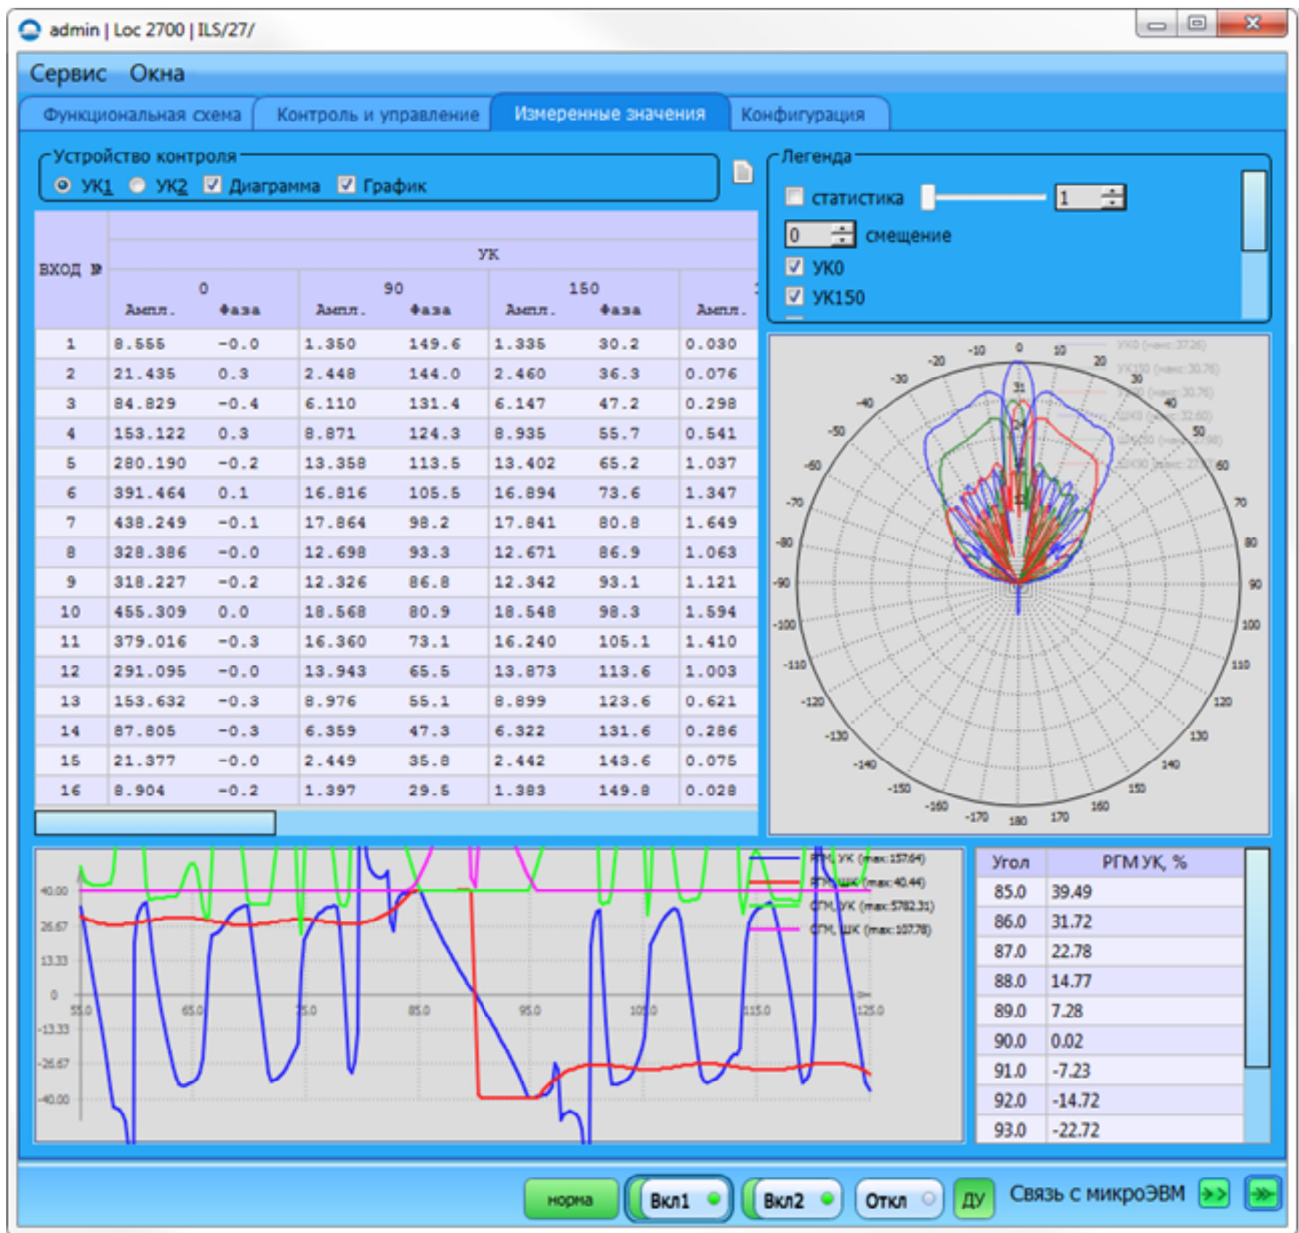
admin | Loc 2700 | ILS/27/

Сервис Окна

Функциональная схема | Контроль и управление | Измеренные значения | Конфигурация

Устройство контроля
УК1 УК2 Диаграмма График

Легенда
статистика 1
0 смещение
УК0
УК150

| ВХОД № | УК 0 Ампл. | УК 0 Фаза | УК 90 Ампл. | УК 90 Фаза | УК 150 Ампл. | УК 150 Фаза | Ампл. |
|---|---|---|---|---|---|---|---|
| 1 | 8.555 | -0.0 | 1.350 | 149.6 | 1.335 | 30.2 | 0.030 |
| 2 | 21.435 | 0.3 | 2.448 | 144.0 | 2.460 | 36.3 | 0.076 |
| 3 | 84.829 | -0.4 | 6.110 | 131.4 | 6.147 | 47.2 | 0.298 |
| 4 | 153.122 | 0.3 | 8.871 | 124.3 | 8.935 | 55.7 | 0.541 |
| 5 | 280.190 | -0.2 | 13.358 | 113.5 | 13.402 | 65.2 | 1.037 |
| 6 | 391.464 | 0.1 | 16.816 | 105.5 | 16.894 | 73.6 | 1.347 |
| 7 | 438.249 | -0.1 | 17.864 | 98.2 | 17.841 | 80.8 | 1.649 |
| 8 | 328.386 | -0.0 | 12.698 | 93.3 | 12.671 | 86.9 | 1.063 |
| 9 | 318.227 | -0.2 | 12.326 | 86.8 | 12.342 | 93.1 | 1.121 |
| 10 | 455.309 | 0.0 | 18.568 | 80.9 | 18.548 | 98.3 | 1.594 |
| 11 | 379.016 | -0.3 | 16.360 | 73.1 | 16.240 | 105.1 | 1.410 |
| 12 | 291.095 | -0.0 | 13.943 | 65.5 | 13.873 | 113.6 | 1.003 |
| 13 | 153.632 | -0.3 | 8.976 | 55.1 | 8.899 | 123.6 | 0.621 |
| 14 | 87.805 | -0.3 | 6.359 | 47.3 | 6.322 | 131.6 | 0.286 |
| 15 | 21.377 | -0.0 | 2.449 | 35.8 | 2.442 | 143.6 | 0.075 |
| 16 | 8.904 | -0.2 | 1.397 | 29.5 | 1.383 | 149.8 | 0.028 |

0 10 20 30 40 50 60 70 80 90 100 110 120 130 140 150 160 170 180 -170 -160 -150 -140 -130 -120 -110 -100 -90 -80 -70 -60 -50 -40 -30 -20 -10

РГМ, УК (max: 157.64)
РГМ, ШК (max: 40.44)
СГМ, УК (max: 5782.31)
СГМ, ШК (max: 107.78)

40.00 26.67 13.33 0 -13.33 -26.67 -40.00
55.0 65.0 75.0 85.0 95.0 105.0 115.0 125.0

| Угол | РГМ УК, % |
|---|---|
| 85.0 | 39.49 |
| 86.0 | 31.72 |
| 87.0 | 22.78 |
| 88.0 | 14.77 |
| 89.0 | 7.28 |
| 90.0 | 0.02 |
| 91.0 | -7.23 |
| 92.0 | -14.72 |
| 93.0 | -22.72 |

норма Вкл1 Вкл2 Откл ДУ Связь с микроЭВМ